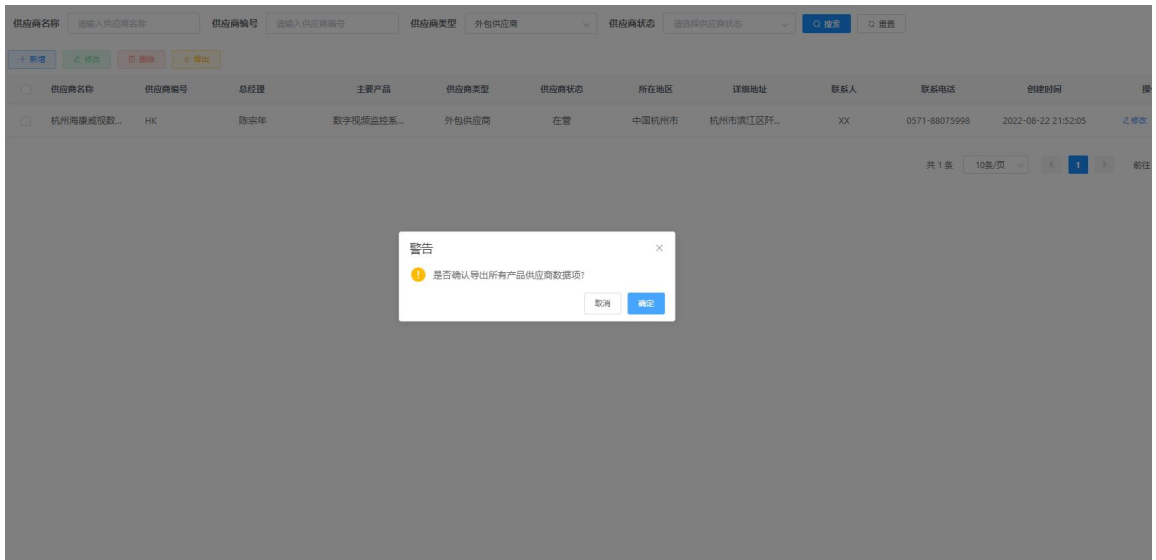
供应商名称 请输入供应商名称 供应商编号 请输入供应商编号 供应商类型 外包供应商 供应商状态 请选择供应商状态 搜索 重置

+ 新增 修改 删除 导出

| 供应商名称 | 供应商编号 | 总经理 | 主要产品 | 供应商类型 | 供应商状态 | 所在地区 | 详细地址 | 联系人 | 联系电话 | 创建时间 | 操 |
|---|---|---|---|---|---|---|---|---|---|---|---|
| 杭州海康威视数... | HK | 陈宗年 | 数字视频监控系... | 外包供应商 | 在营 | 中国杭州市 | 杭州市滨江区阡... | XX | 0571-88075998 | 2022-08-22 21:52:05 | 修改 |

共 1 条 10条/页 1 前往

警告
是否确认导出所有产品供应商数据项?
取消 确定